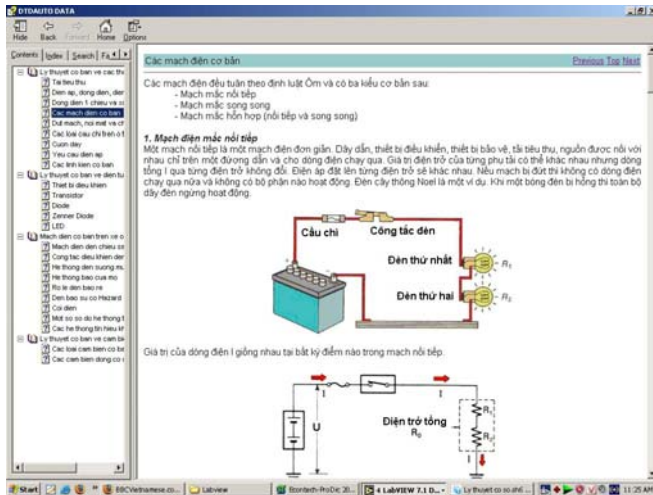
DTDAUTO DATA

Hide Back Forward Home Options

Contents Index Search Fa

Ly thuyet co ban ve cac thu
Tai lieu thu
Dien ap, dong dien, dien
Dong dien 1 chieu va co
Cac mach dien co ban
Dut mach, noi mat va ch
Cac loai cau chi tren o t
Cuon day
Yeu cau dien ap
Cac tinh kien co ban
Ly thuyet co ban ve dien tu
Thiet bi dieu khien
Transistor
Diode
Zenner Diode
LED
Mach dien co ban tren xe o
Mach dien den chieu sa
Cong tac dieu khien den
He thong den suong mu
He thong bao cua mo
Ro le den bao re
Den bao su co Hazard
Coi dien
Mot so so do he thong t
Cac he thong tin hieu kh
Ly thuyet co ban ve cam bi
Cac loai cam bien co ba
Cac loai cam bien dong co

Các mạch điện cơ bản

Previous Top Next

Các mạch điện đều tuân theo định luật Ôm và có ba kiểu cơ bản sau:
- Mạch mắc nối tiếp
- Mạch mắc song song
- Mạch mắc hỗn hợp (nối tiếp và song song)

1. Mạch điện mắc nối tiếp
Một mạch nối tiếp là một mạch điện đơn giản. Dây dẫn, thiết bị điều khiển, thiết bị bảo vệ, tải tiêu thụ, nguồn được nối với nhau chỉ trên một đường dẫn và cho dòng điện chạy qua. Giá trị điện trở của từng phụ tải có thể khác nhau nhưng dòng tổng I qua từng điện trở không đổi. Điện áp đặt lên từng điện trở sẽ khác nhau. Nếu mạch bị đứt thì không có dòng điện chạy qua nữa và không có bộ phận nào hoạt động. Đèn cây thông Noel là một ví dụ. Khi một bóng đèn bị hỏng thì toàn bộ dây đèn ngừng hoạt động.

Cầu chì
Công tắc đèn
Đèn thứ nhất
$R_1$
Đèn thứ hai
$R_2$

Giá trị của dòng điện I giống nhau tại bất kỳ điểm nào trong mạch nối tiếp.

I
I
U
Điện trở tổng
$R_0$
$R_1$
$R_2$
I

Start
BBCVietnamese.co...
Labview
Bcontech-ProDic 20...
4 LabVIEW 7.1 D...
Ly thuyet co so nhi...
11:25 AM